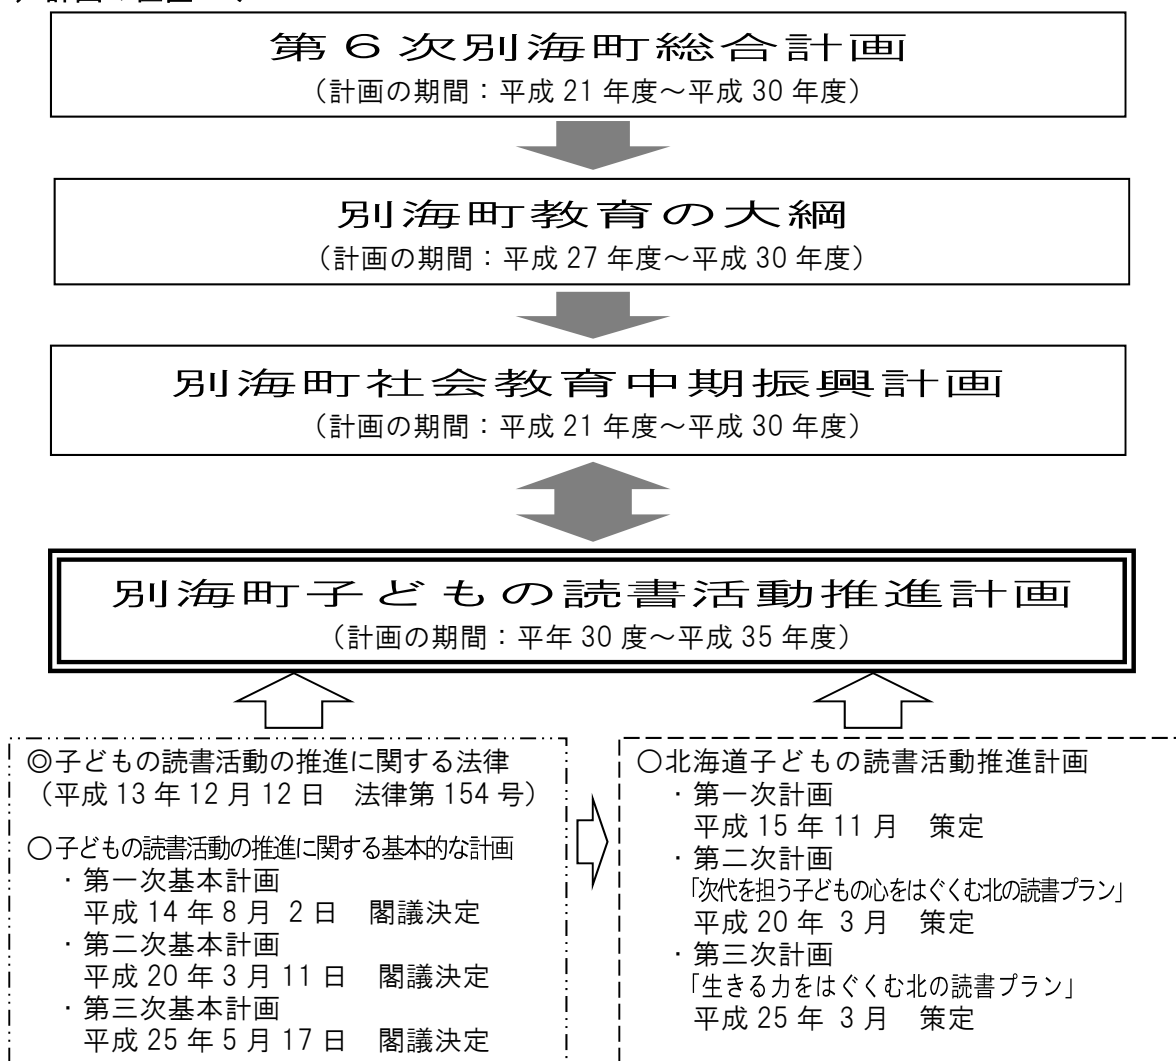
第６次別海町総合計画
（計画の期間：平成 21 年度～平成 30 年度）

別海町教育の大綱
（計画の期間：平成 27 年度～平成 30 年度）

別海町社会教育中期振興計画
（計画の期間：平成 21 年度～平成 30 年度）

別海町子どもの読書活動推進計画
（計画の期間：平年 30 度～平成 35 年度）

◎子どもの読書活動の推進に関する法律
（平成 13 年 12 月 12 日　法律第 154 号）

○子どもの読書活動の推進に関する基本的な計画
・第一次基本計画
平成 14 年 8 月 2 日　閣議決定
・第二次基本計画
平成 20 年 3 月 11 日　閣議決定
・第三次基本計画
平成 25 年 5 月 17 日　閣議決定

○北海道子どもの読書活動推進計画
・第一次計画
平成 15 年 11 月　策定
・第二次計画
「次代を担う子どもの心をはぐくむ北の読書プラン」
平成 20 年 3 月　策定
・第三次計画
「生きる力をはぐくむ北の読書プラン」
平成 25 年 3 月　策定